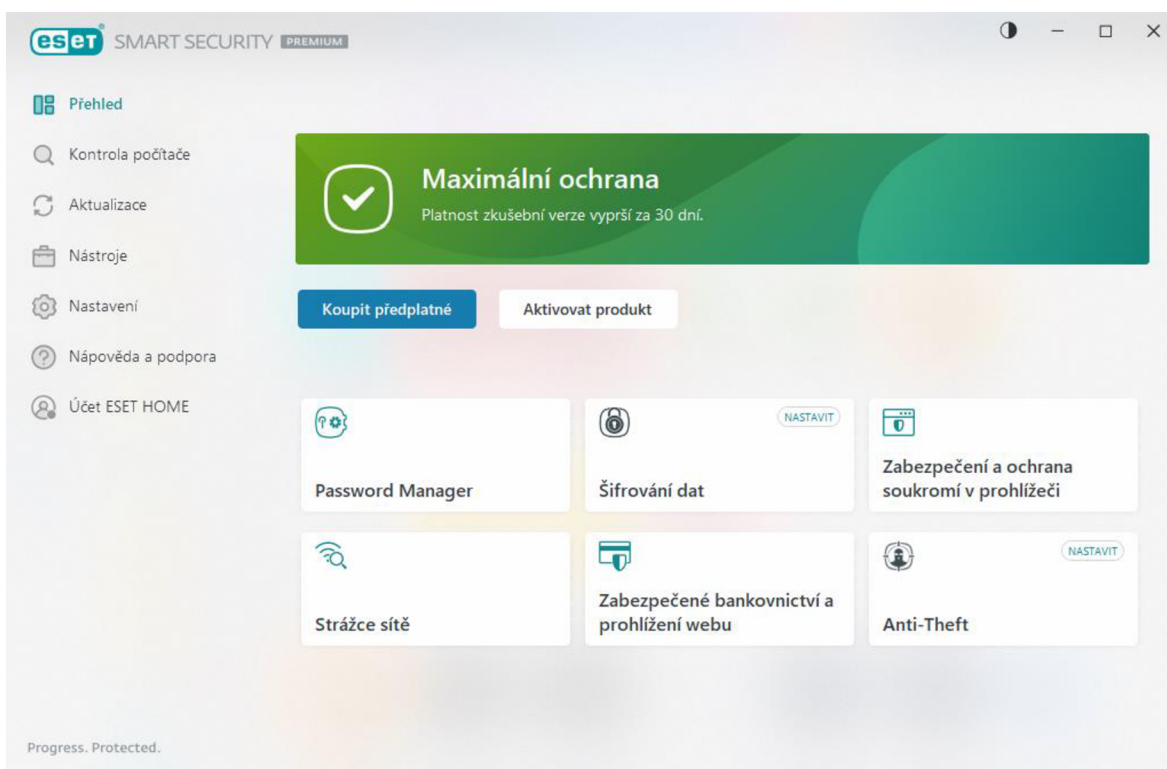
eset SMART SECURITY PREMIUM

Přehled
Kontrola počítače
Aktualizace
Nástroje
Nastavení
Nápověda a podpora
Účet ESET HOME

Maximální ochrana
Platnost zkušební verze vyprší za 30 dní.

Koupit předplatné
Aktivovat produkt

Password Manager

NASTAVIT
Šifrování dat

Zabezpečení a ochrana soukromí v prohlížeči

Strážce sítě

Zabezpečené bankovnictví a prohlížení webu

NASTAVIT
Anti-Theft

Progress. Protected.